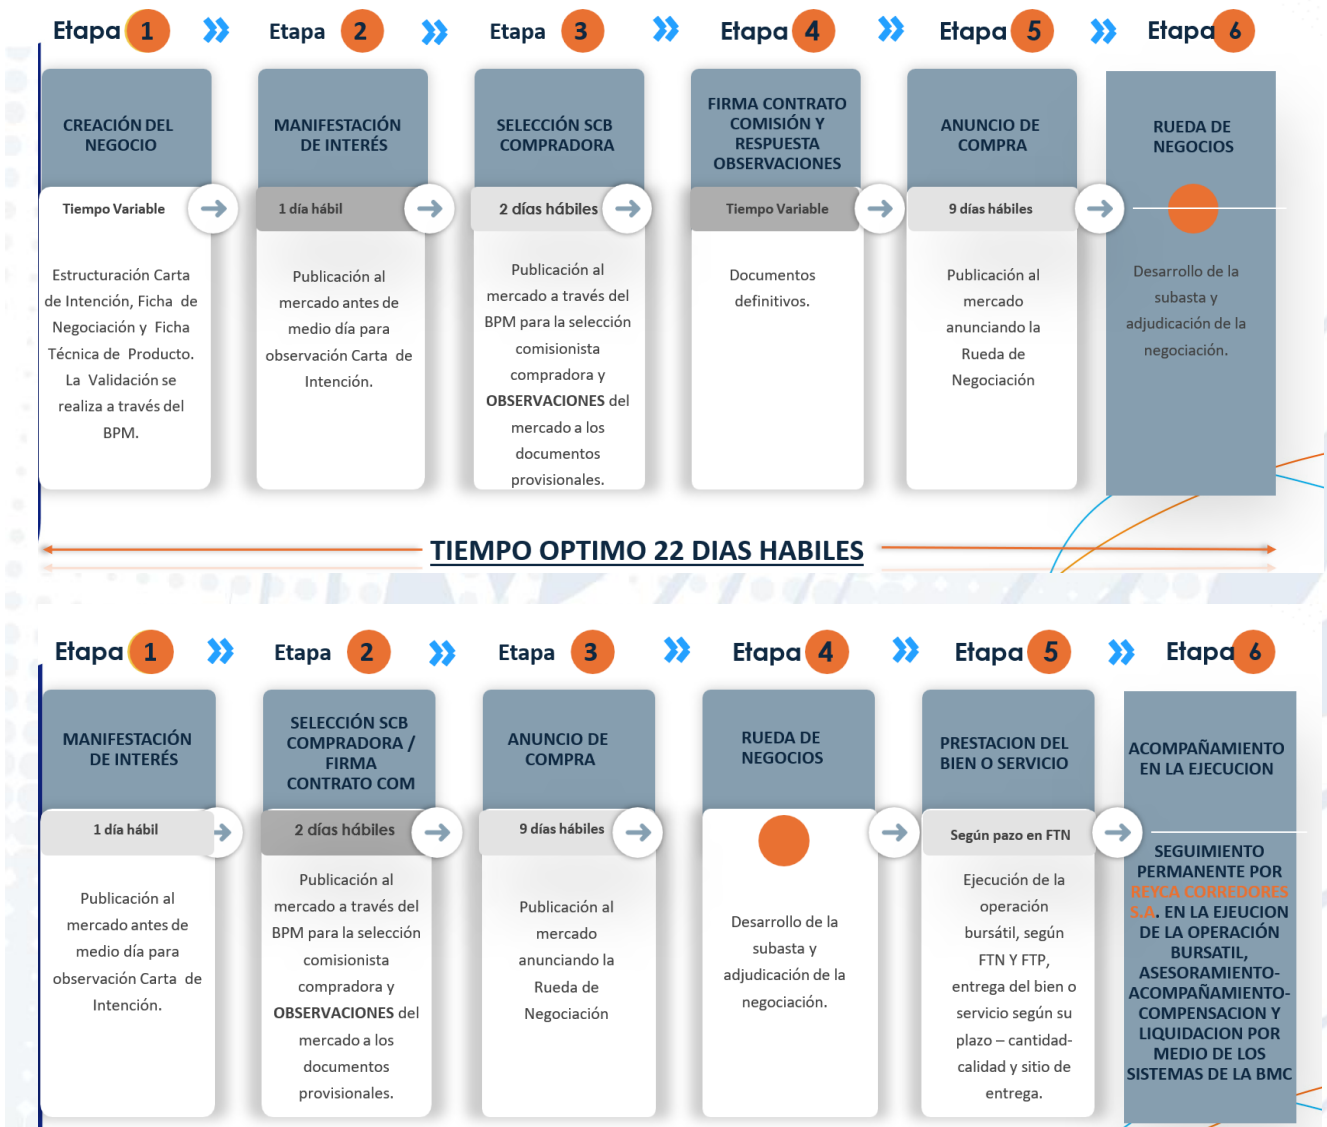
Etapa 1 Etapa 2 Etapa 3 Etapa 4 Etapa 5 Etapa 6

CREACIÓN DEL NEGOCIO

Tiempo Variable

Estructuración Carta de Intención, Ficha de Negociación y Ficha Técnica de Producto. La Validación se realiza a través del BPM.

MANIFESTACIÓN DE INTERÉS

1 día hábil

Publicación al mercado antes de medio día para observación Carta de Intención.

SELECCIÓN SCB COMPRADORA

2 días hábiles

Publicación al mercado a través del BPM para la selección comisionista compradora y OBSERVACIONES del mercado a los documentos provisionales.

FIRMA CONTRATO COMISIÓN Y RESPUESTA OBSERVACIONES

Tiempo Variable

Documentos definitivos.

ANUNCIO DE COMPRA

9 días hábiles

Publicación al mercado anunciando la Rueda de Negociación

RUEDA DE NEGOCIOS

Desarrollo de la subasta y adjudicación de la negociación.

TIEMPO OPTIMO 22 DIAS HABILES

Etapa 1 Etapa 2 Etapa 3 Etapa 4 Etapa 5 Etapa 6

MANIFESTACIÓN DE INTERÉS

1 día hábil

Publicación al mercado antes de medio día para observación Carta de Intención.

SELECCIÓN SCB COMPRADORA / FIRMA CONTRATO COM

2 días hábiles

Publicación al mercado a través del BPM para la selección comisionista compradora y OBSERVACIONES del mercado a los documentos provisionales.

ANUNCIO DE COMPRA

9 días hábiles

Publicación al mercado anunciando la Rueda de Negociación

RUEDA DE NEGOCIOS

Desarrollo de la subasta y adjudicación de la negociación.

PRESTACION DEL BIEN O SERVICIO

Según pazo en FTN

Ejecución de la operación bursátil, según FTN Y FTP, entrega del bien o servicio según su plazo – cantidad- calidad y sitio de entrega.

ACOMPAÑAMIENTO EN LA EJECUCION

SEGUIMIENTO PERMANENTE POR REYCA CORREDORES S.A. EN LA EJUCION DE LA OPERACIÓN BURSATIL, ASESORAMIENTO- ACOMPAÑAMIENTO- COMPENSACION Y LIQUIDACION POR MEDIO DE LOS SISTEMAS DE LA BMC